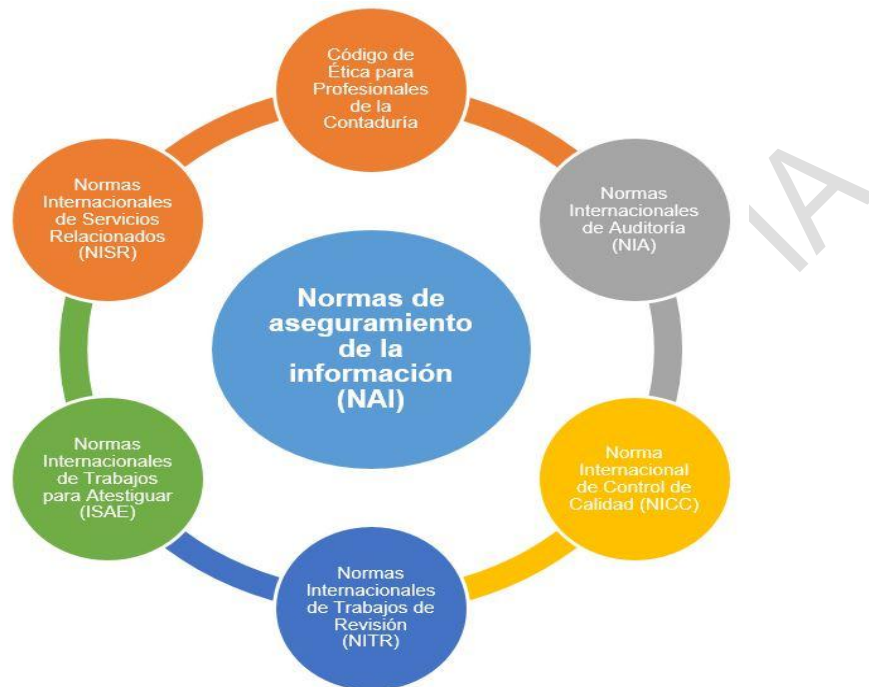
Código de Ética para Profesionales de la Contaduría

Normas Internacionales de Auditoría (NIA)

Norma Internacional de Control de Calidad (NICC)

Normas Internacionales de Trabajos de Revisión (NITR)

Normas Internacionales de Trabajos para Atestiguar (ISAE)

Normas Internacionales de Servicios Relacionados (NISR)

Normas de aseguramiento de la información (NAI)

IA